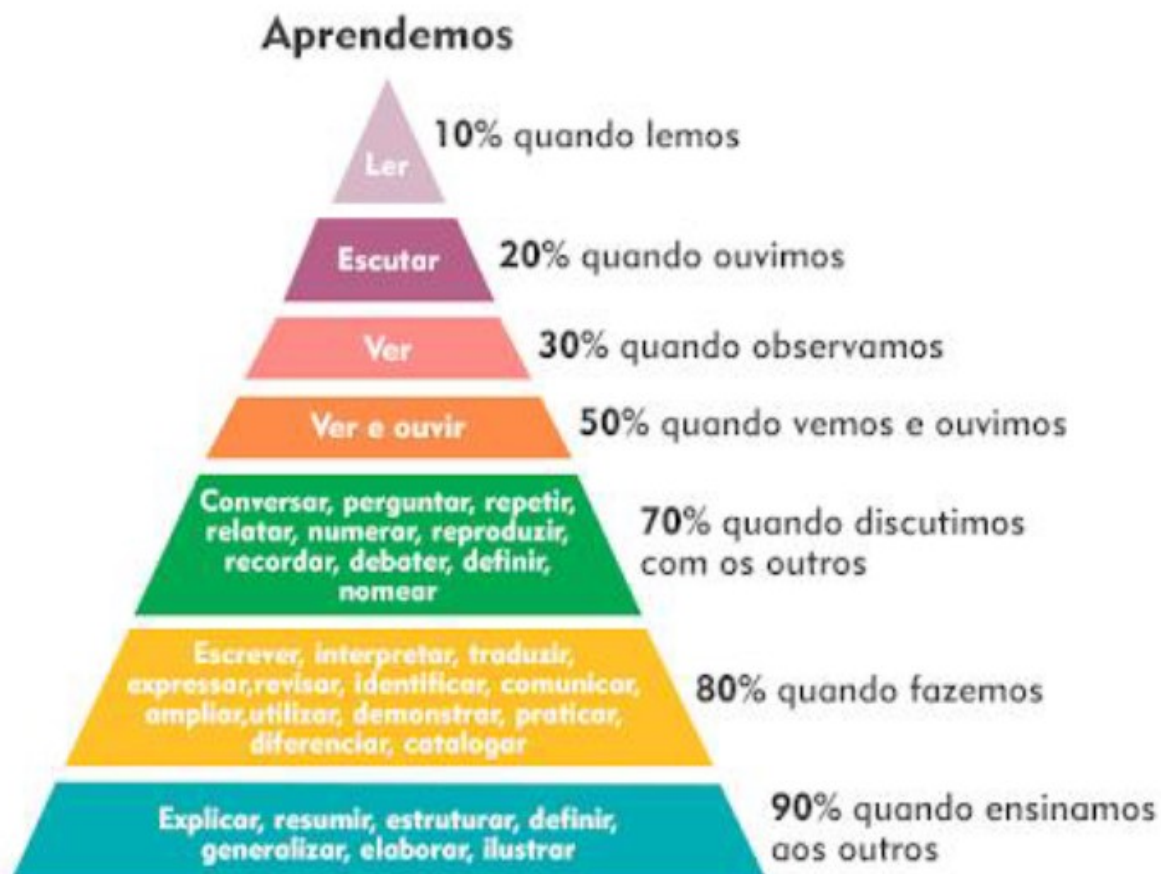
Aprendemos

Ler

10% quando lemos

Escutar

20% quando ouvimos

Ver

30% quando observamos

Ver e ouvir

50% quando vemos e ouvimos

Conversar, perguntar, repetir, relatar, numerar, reproduzir, recordar, debater, definir, nomear

70% quando discutimos com os outros

Escrever, interpretar, traduzir, expressar,revisar, identificar, comunicar, ampliar,utilizar, demonstrar, praticar, diferenciar, catalogar

80% quando fazemos

Explicar, resumir, estruturar, definir, generalizar, elaborar, ilustrar

90% quando ensinamos aos outros